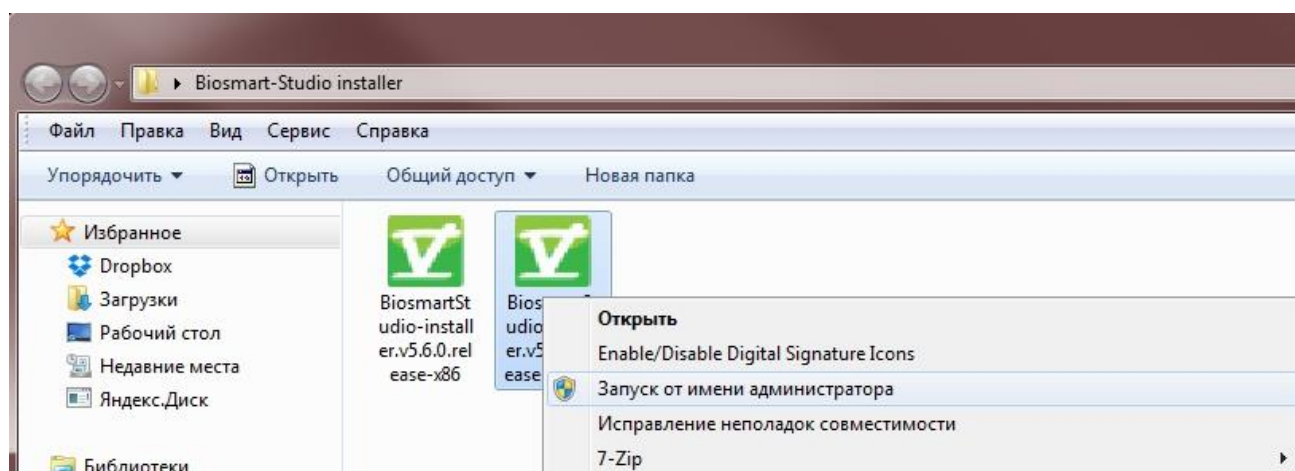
Biosmart-Studio installer

Файл Правка Вид Сервис Справка

Упорядочить ▾ Открыть Общий доступ ▾ Новая папка

Избранное
Dropbox
Загрузки
Рабочий стол
Недавние места
Яндекс.Диск

Библиотеки

BiosmartStudio-installer.v5.6.0.release-x86

Bios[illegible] udio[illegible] er.v5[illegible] ease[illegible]

Открыть
Enable/Disable Digital Signature Icons
Запуск от имени администратора
Исправление неполадок совместимости
7-Zip